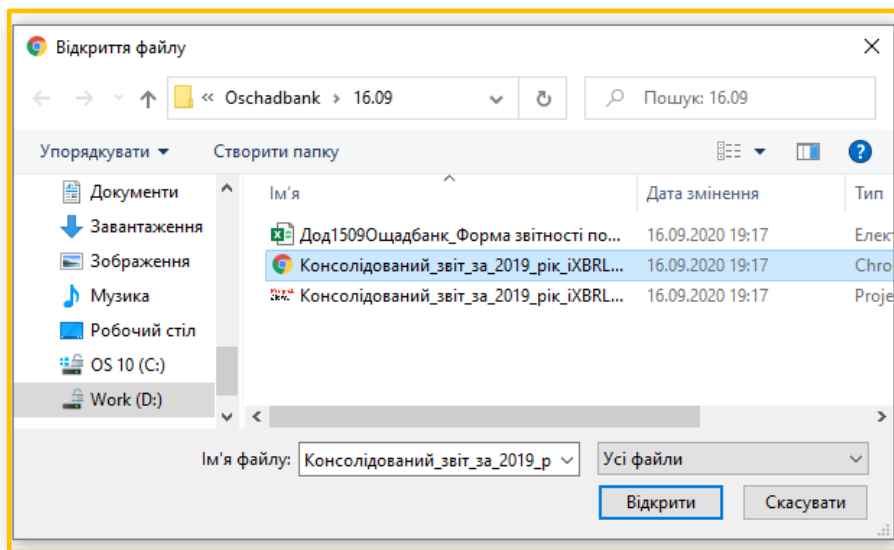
Відкриття файлу

« Oschadbank › 16.09

Пошук: 16.09

Упорядкувати ▾ Створити папку

Документи
Завантаження
Зображення
Музика
Робочий стіл
OS 10 (C:)
Work (D:)

| Ім'я | Дата змінення | Тип |
|---|---|---|
| Дод1509Ощадбанк_Форма звітності по... | 16.09.2020 19:17 | Елект |
| Консолідований_звіт_за_2019_рік_iXBRL... | 16.09.2020 19:17 | Chro |
| Консолідований_звіт_за_2019_рік_iXBRL... | 16.09.2020 19:17 | Proje |

Ім'я файлу: Консолідований_звіт_за_2019_р

Усі файли

Відкрити Скасувати